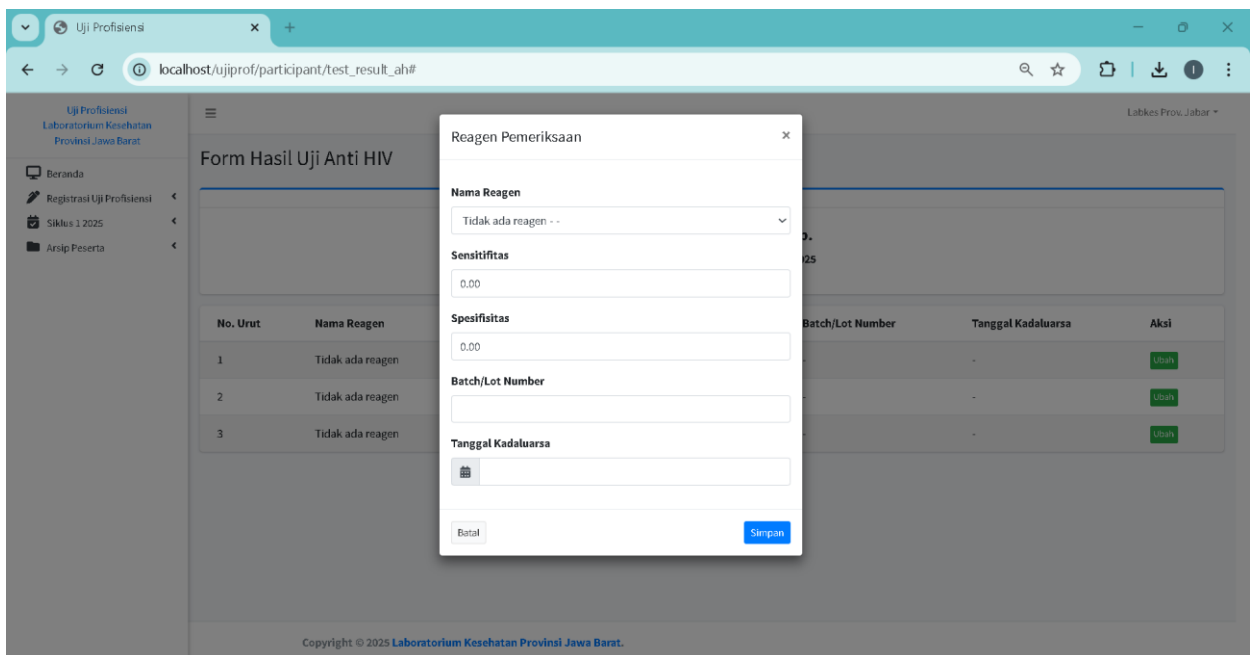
Uji Profisiensi
localhost/ujiprof/participant/test_result_ah#

Uji Profisiensi
Laboratorium Kesehatan
Provinsi Jawa Barat

Beranda
Registrasi Uji Profisiensi
Siklus 1 2025
Arsip Peserta

Labkes Prov. Jabar

Form Hasil Uji Anti HIV

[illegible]
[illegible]25

| No. Urut | Nama Reagen | Batch/Lot Number | Tanggal Kadaluarsa | Aksi |
|---|---|---|---|---|
| 1 | Tidak ada reagen | - | - | Ubah |
| 2 | Tidak ada reagen | - | - | Ubah |
| 3 | Tidak ada reagen | - | - | Ubah |

Reagen Pemeriksaan
×

Nama Reagen
Tidak ada reagen - -

Sensitifitas
0.00

Spesifisitas
0.00

Batch/Lot Number

Tanggal Kadaluarsa

Batal
Simpan

Copyright © 2025 Laboratorium Kesehatan Provinsi Jawa Barat.